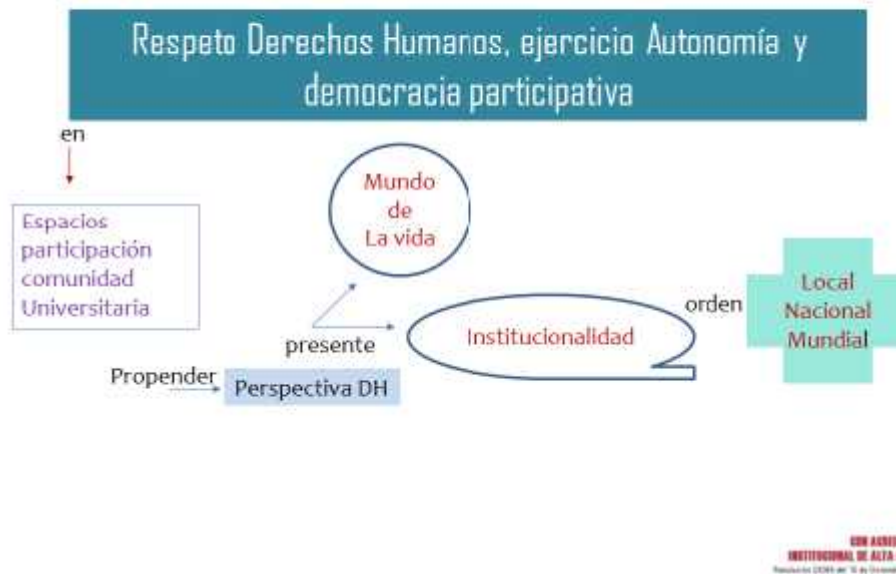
Respeto Derechos Humanos, ejercicio Autonomía y democracia participativa

en

Espacios participación comunidad Universitaria

Mundo de La vida

presente

Institucionalidad

orden

Local Nacional Mundial

Propender

Perspectiva DH

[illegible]
INSTITUCIONAL DE ALTA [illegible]
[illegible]